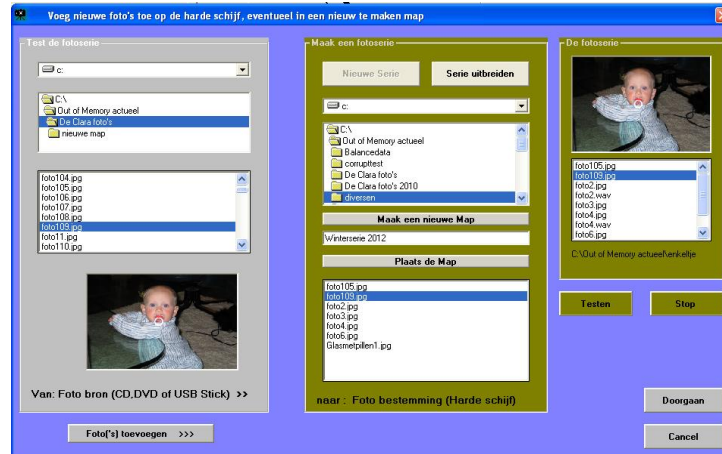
Voeg nieuwe foto's toe op de harde schijf, eventueel in een nieuw te maken map

Test de fotoserie

c:

C:\
Out of Memory actueel
De Clara foto's
nieuwe map

foto104.jpg
foto105.jpg
foto106.jpg
foto107.jpg
foto108.jpg
foto109.jpg
foto11.jpg
foto110.jpg

Van: Foto bron (CD,DVD of USB Stick) >>

Foto('s) toevoegen >>>

Maak een fotoserie

Nieuwe Serie

Serie uitbreiden

c:

C:\
Out of Memory actueel
Balancedata
corrupttest
De Clara foto's
De Clara foto's 2010
diversen

Maak een nieuwe Map

Winterserie 2012

Plaats de Map

foto105.jpg
foto109.jpg
foto2.jpg
foto3.jpg
foto4.jpg
foto6.jpg
Glasmelpillen1.jpg

naar : Foto bestemming (Harde schijf)

De fotoserie

foto105.jpg
foto109.jpg
foto2.jpg
foto2.wav
foto3.jpg
foto4.jpg
foto4.wav
foto6.jpg

C:\Out of Memory actueel\enkeltje

Testen

Stop

Doorgaan

Cancel